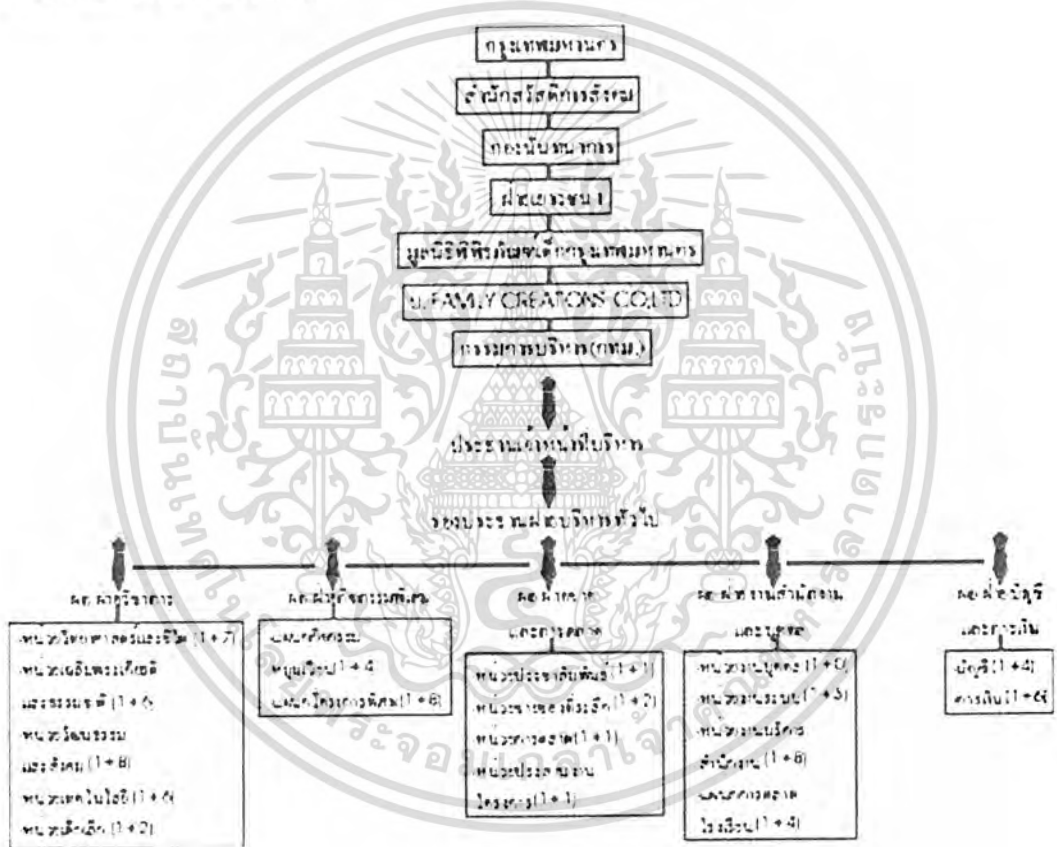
กรุงเทพมหานคร

สำนักสวัสดิการสังคม

กองนันทนาการ

ฝ่ายสวนสนุก

มูลนิธิพิพิธภัณฑ์เด็กกรุงเทพมหานคร

บ. FAMILY CREATONS CO.,LTD

กรรมการบริหาร(กทม.)

ประธานเจ้าหน้าที่บริหาร

รองประธานฝ่ายบริหารทั่วไป

ผอ.ฝ่ายวิชาการ

หน่วยวิทยาศาสตร์และชีวิต (1 + 7)

หน่วยเฉลิมพระเกียรติ และธรรมชาติ (1 + 6)

หน่วยวัฒนธรรม และสังคม (1 + 8)

หน่วยเทคโนโลยี (1 + 6)

หน่วยเด็กเล็ก (1 + 2)

ผอ.ฝ่ายกิจกรรมพิเศษ

แผนกกิจกรรม

ห้องสมุด (1 + 4)

แผนกโครงการพิเศษ (1 + 6)

ผอ.ฝ่ายการตลาด และการขาย

หน่วยประชาสัมพันธ์ (1 + 1)

หน่วยงานลูกค้าสัมพันธ์ (1 + 2)

หน่วยการตลาด (1 + 1)

หน่วยประสานงาน โครงการ (1 + 1)

ผอ.ฝ่ายงานสำนักงาน และบุคคล

หน่วยงานบุคคล (1 + 0)

หน่วยงานระบบ (1 + 5)

หน่วยงานบริการ สำนักงาน (1 + 6)

แผนกการตลาด โรงเรียน (1 + 4)

ผอ.ฝ่ายบัญชี และการเงิน

บัญชี (1 + 4)

การเงิน (1 + 6)